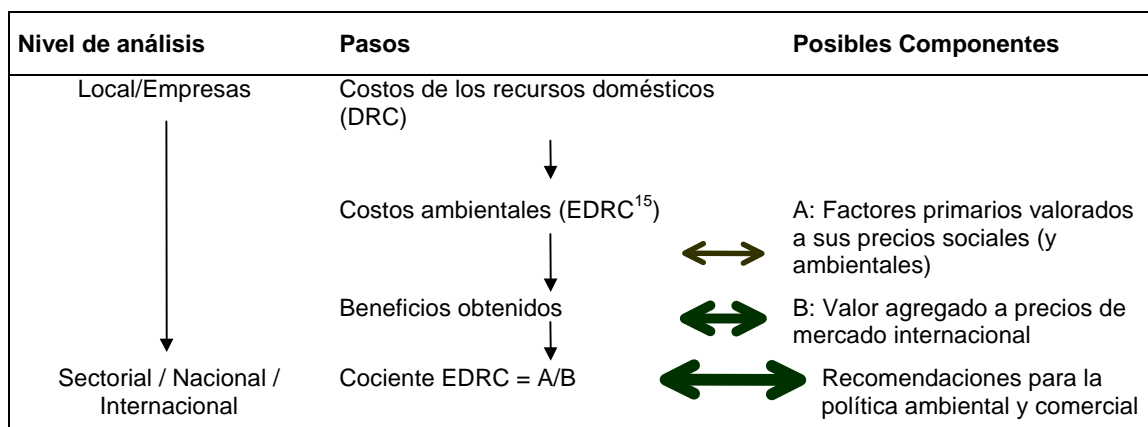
| Nivel de análisis | Pasos | Posibles Componentes |
|---|---|---|
| Local/Empresas | Costos de los recursos domésticos (DRC) | |
| | Costos ambientales (EDRC$^{15}$) | A: Factores primarios valorados a sus precios sociales (y ambientales) |
| | Beneficios obtenidos | B: Valor agregado a precios de mercado internacional |
| Sectorial / Nacional / Internacional | Cociente EDRC = A/B | Recomendaciones para la política ambiental y comercial |